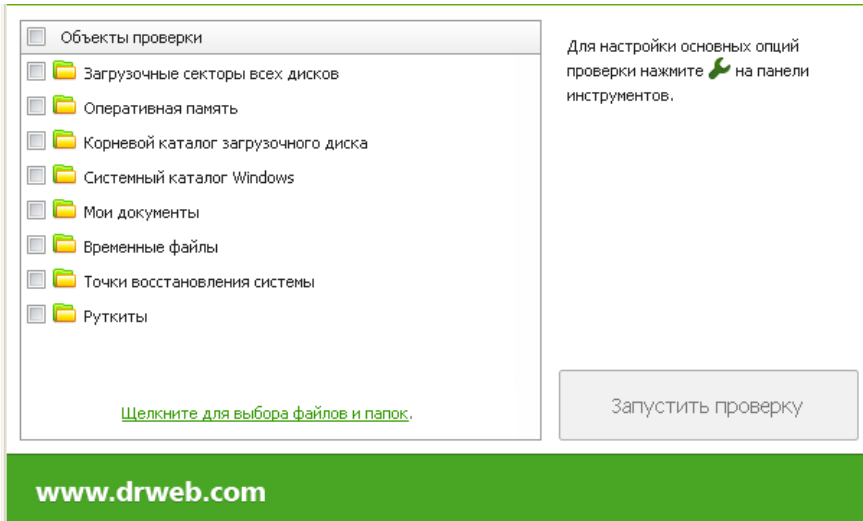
Объекты проверки

Загрузочные секторы всех дисков

Оперативная память

Корневой каталог загрузочного диска

Системный каталог Windows

Мои документы

Временные файлы

Точки восстановления системы

Руткиты

Щелкните для выбора файлов и папок.

Для настройки основных опций проверки нажмите на панели инструментов.

Запустить проверку

www.drweb.com